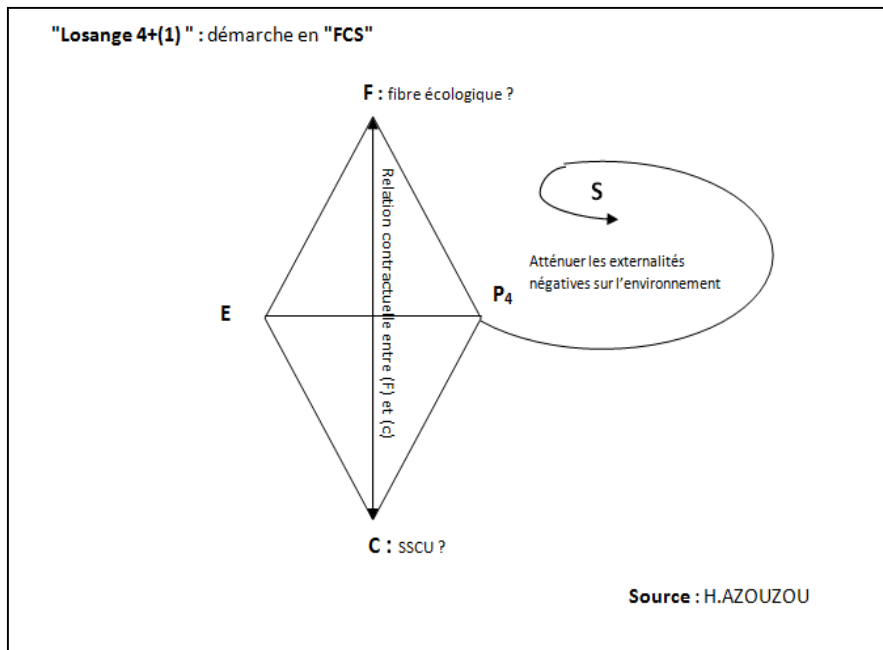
"Losange 4+(1) " : démarche en "FCS"

F : fibre écologique ?

S

Relation contractuelle entre (F) et (c)

Atténuer les externalités négatives sur l'environnement

E

$P_4$

C : SSCU ?

Source : H.AZOUZOU